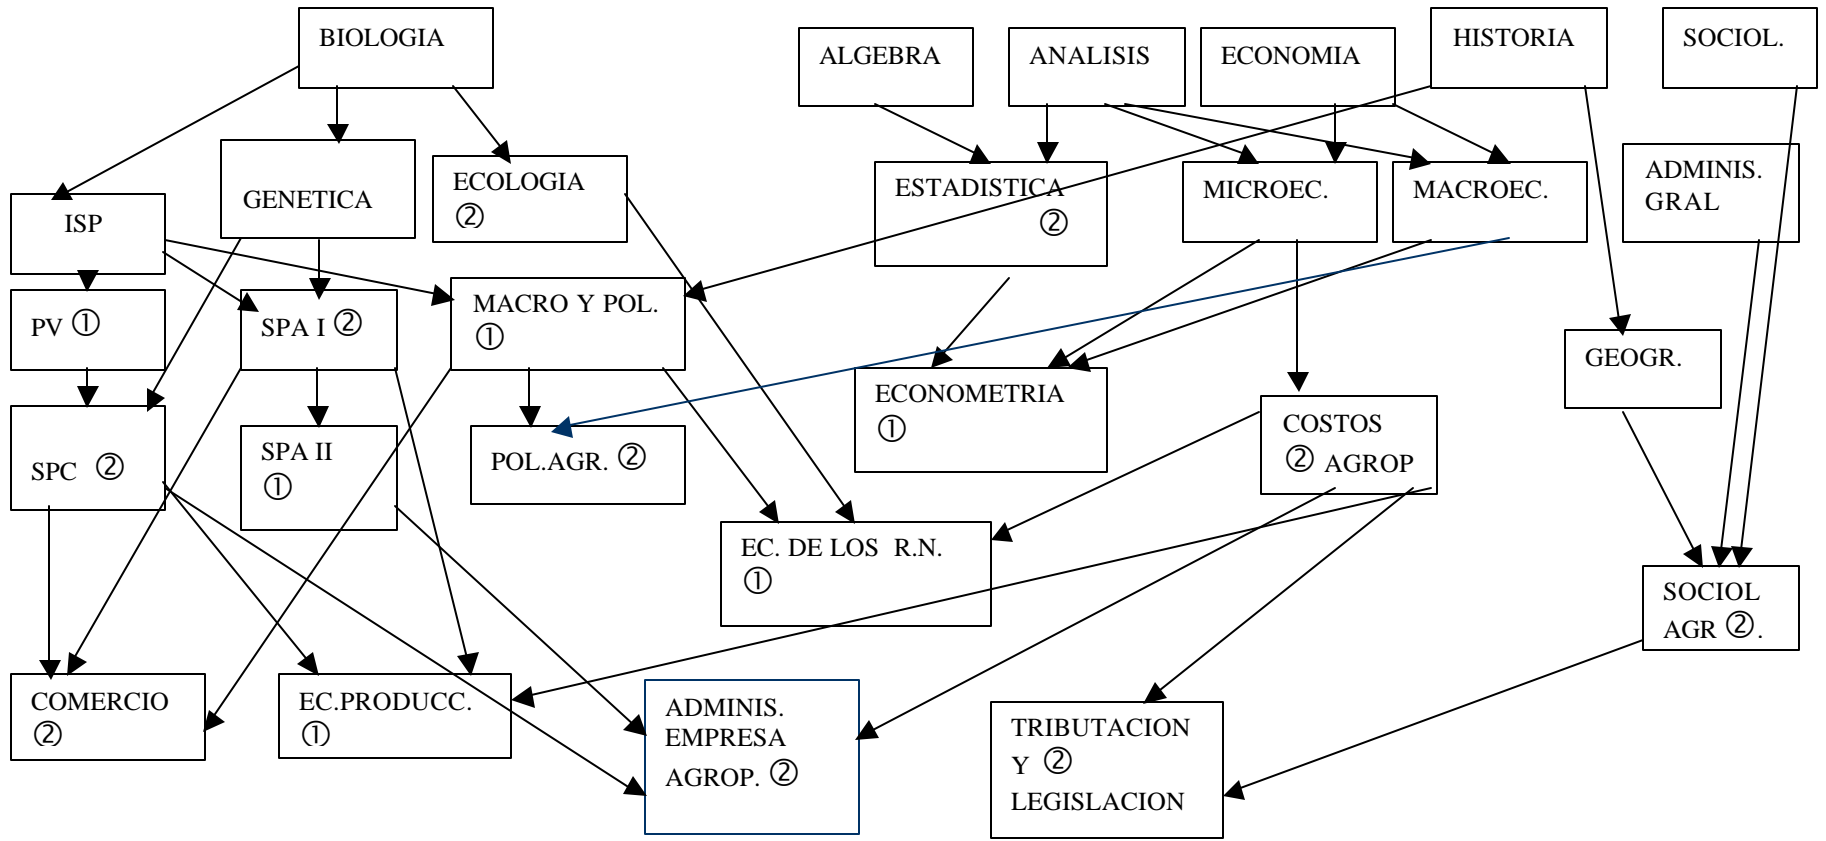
BIOLOGIA

ALGEBRA

ANALISIS

ECONOMIA

HISTORIA

SOCIOL.

GENETICA

ECOLOGIA ②

ESTADISTICA ②

MICROEC.

MACROEC.

ADMINIS. GRAL

ISP

PV ①

SPA I ②

MACRO Y POL. ①

GEOGR.

ECONOMETRIA ①

SPC ②

SPA II ①

POL.AGR. ②

COSTOS ② AGROP

EC. DE LOS R.N. ①

SOCIOL AGR ②.

COMERCIO ②

EC.PRODUCC. ①

ADMINIS. EMPRESA AGROP. ②

TRIBUTACION Y ② LEGISLACION